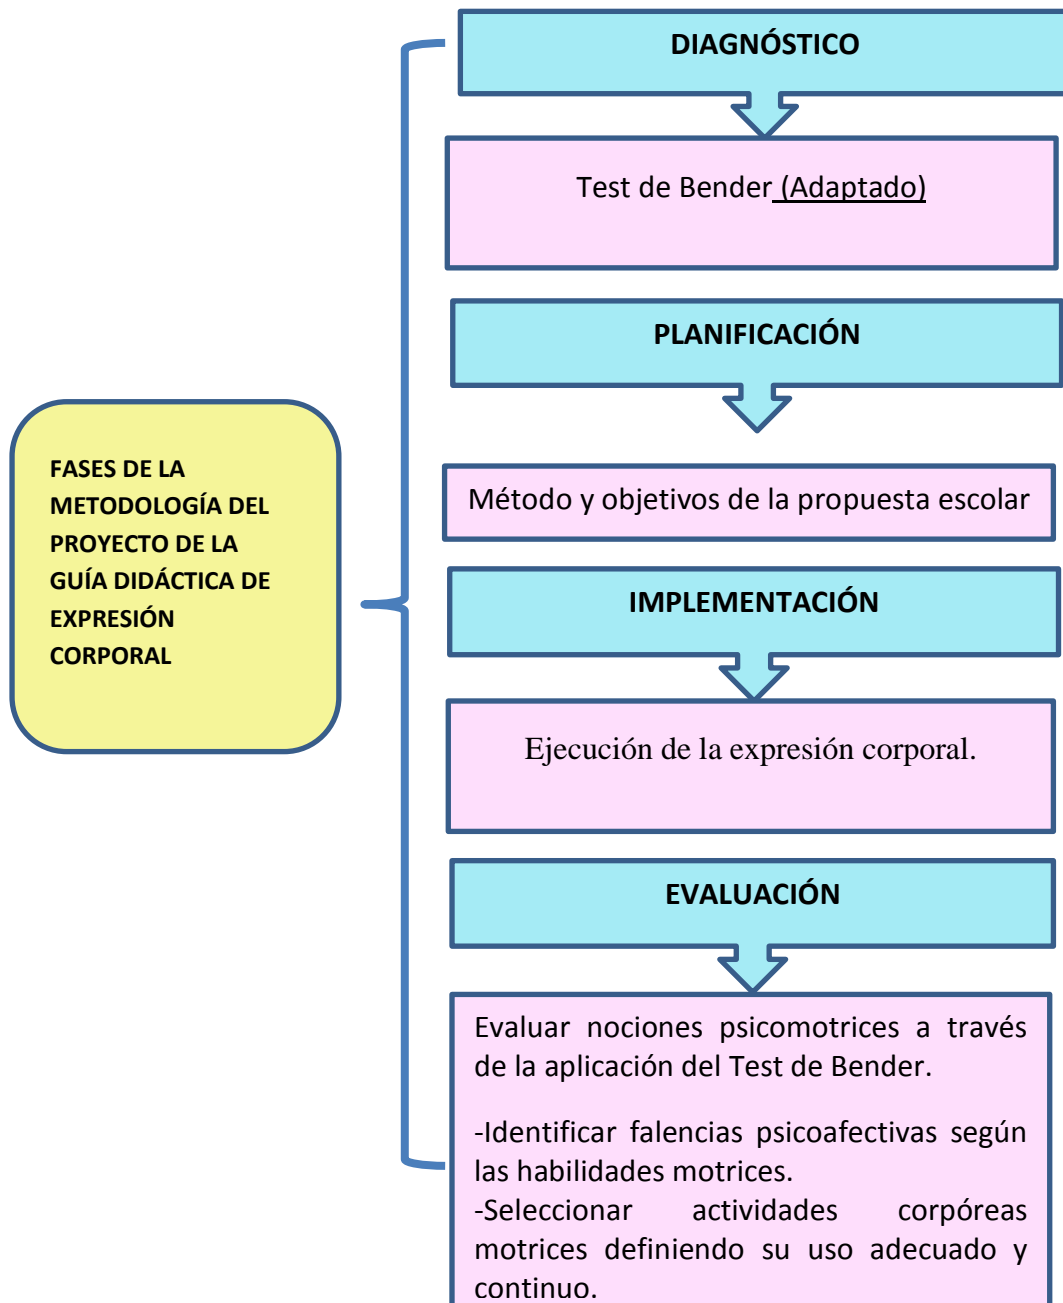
FASES DE LA METODOLOGÍA DEL PROYECTO DE LA GUÍA DIDÁCTICA DE EXPRESIÓN CORPORAL

DIAGNÓSTICO

Test de Bender (Adaptado)

PLANIFICACIÓN

Método y objetivos de la propuesta escolar

IMPLEMENTACIÓN

Ejecución de la expresión corporal.

EVALUACIÓN

Evaluar nociones psicomotrices a través de la aplicación del Test de Bender.

-Identificar falencias psicoafectivas según las habilidades motrices.
-Seleccionar actividades corpóreas motrices definiendo su uso adecuado y continuo.